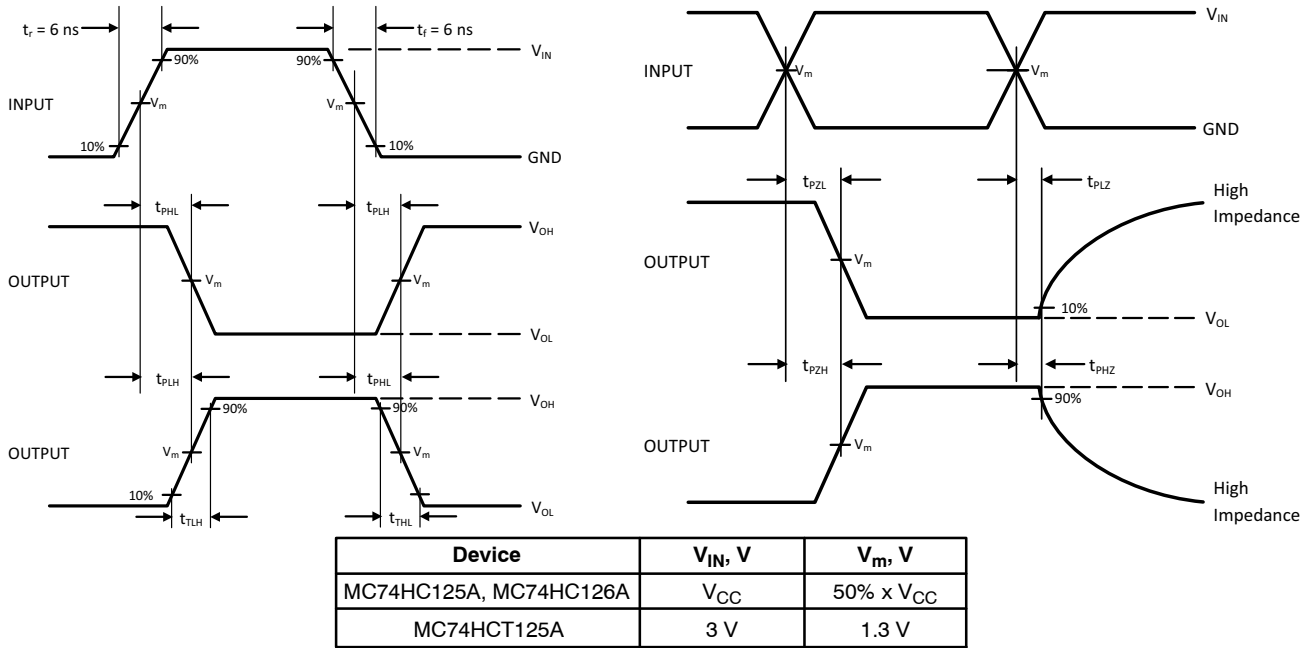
$t_r$ = 6 ns

$t_f$ = 6 ns

90%

90%

$V_{IN}$

INPUT

$V_m$

$V_m$

10%

10%

GND

$t_{PHL}$

$t_{PLH}$

$V_{OH}$

OUTPUT

$V_m$

$V_m$

$V_{OL}$

$t_{PLH}$

$t_{PHL}$

90%

90%

$V_{OH}$

OUTPUT

$V_m$

$V_m$

10%

$V_{OL}$

$t_{TLH}$

$t_{THL}$

$V_{IN}$

INPUT

$V_m$

$V_m$

GND

$t_{PZL}$

$t_{PLZ}$

High Impedance

OUTPUT

$V_m$

10%

$V_{OL}$

$t_{PZH}$

$t_{PHZ}$

$V_{OH}$

90%

OUTPUT

$V_m$

High Impedance

| Device | $V_{IN}$, V | $V_m$, V |
|---|---|---|
| MC74HC125A, MC74HC126A | $V_{CC}$ | 50% x $V_{CC}$ |
| MC74HCT125A | 3 V | 1.3 V |